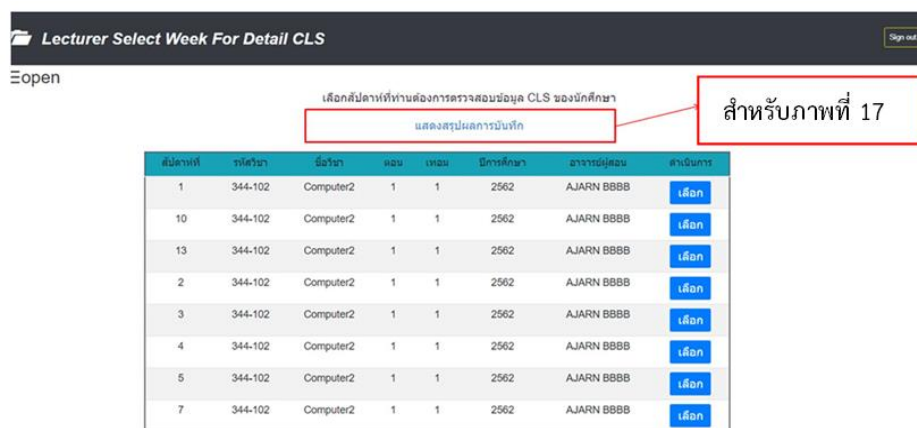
Lecturer Select Week For Detail CLS

Sign out

☰open

เลือกสัปดาห์ที่ท่านต้องการตรวจสอบข้อมูล CLS ของนักศึกษา

แสดงสรุปผลการบันทึก

สำหรับภาพที่ 17

| สัปดาห์ที่ | รหัสวิชา | ชื่อวิชา | ตอน | เทอม | ปีการศึกษา | อาจารย์ผู้สอน | ดำเนินการ |
|---|---|---|---|---|---|---|---|
| 1 | 344-102 | Computer2 | 1 | 1 | 2562 | AJARN BBBB | เลือก |
| 10 | 344-102 | Computer2 | 1 | 1 | 2562 | AJARN BBBB | เลือก |
| 13 | 344-102 | Computer2 | 1 | 1 | 2562 | AJARN BBBB | เลือก |
| 2 | 344-102 | Computer2 | 1 | 1 | 2562 | AJARN BBBB | เลือก |
| 3 | 344-102 | Computer2 | 1 | 1 | 2562 | AJARN BBBB | เลือก |
| 4 | 344-102 | Computer2 | 1 | 1 | 2562 | AJARN BBBB | เลือก |
| 5 | 344-102 | Computer2 | 1 | 1 | 2562 | AJARN BBBB | เลือก |
| 7 | 344-102 | Computer2 | 1 | 1 | 2562 | AJARN BBBB | เลือก |